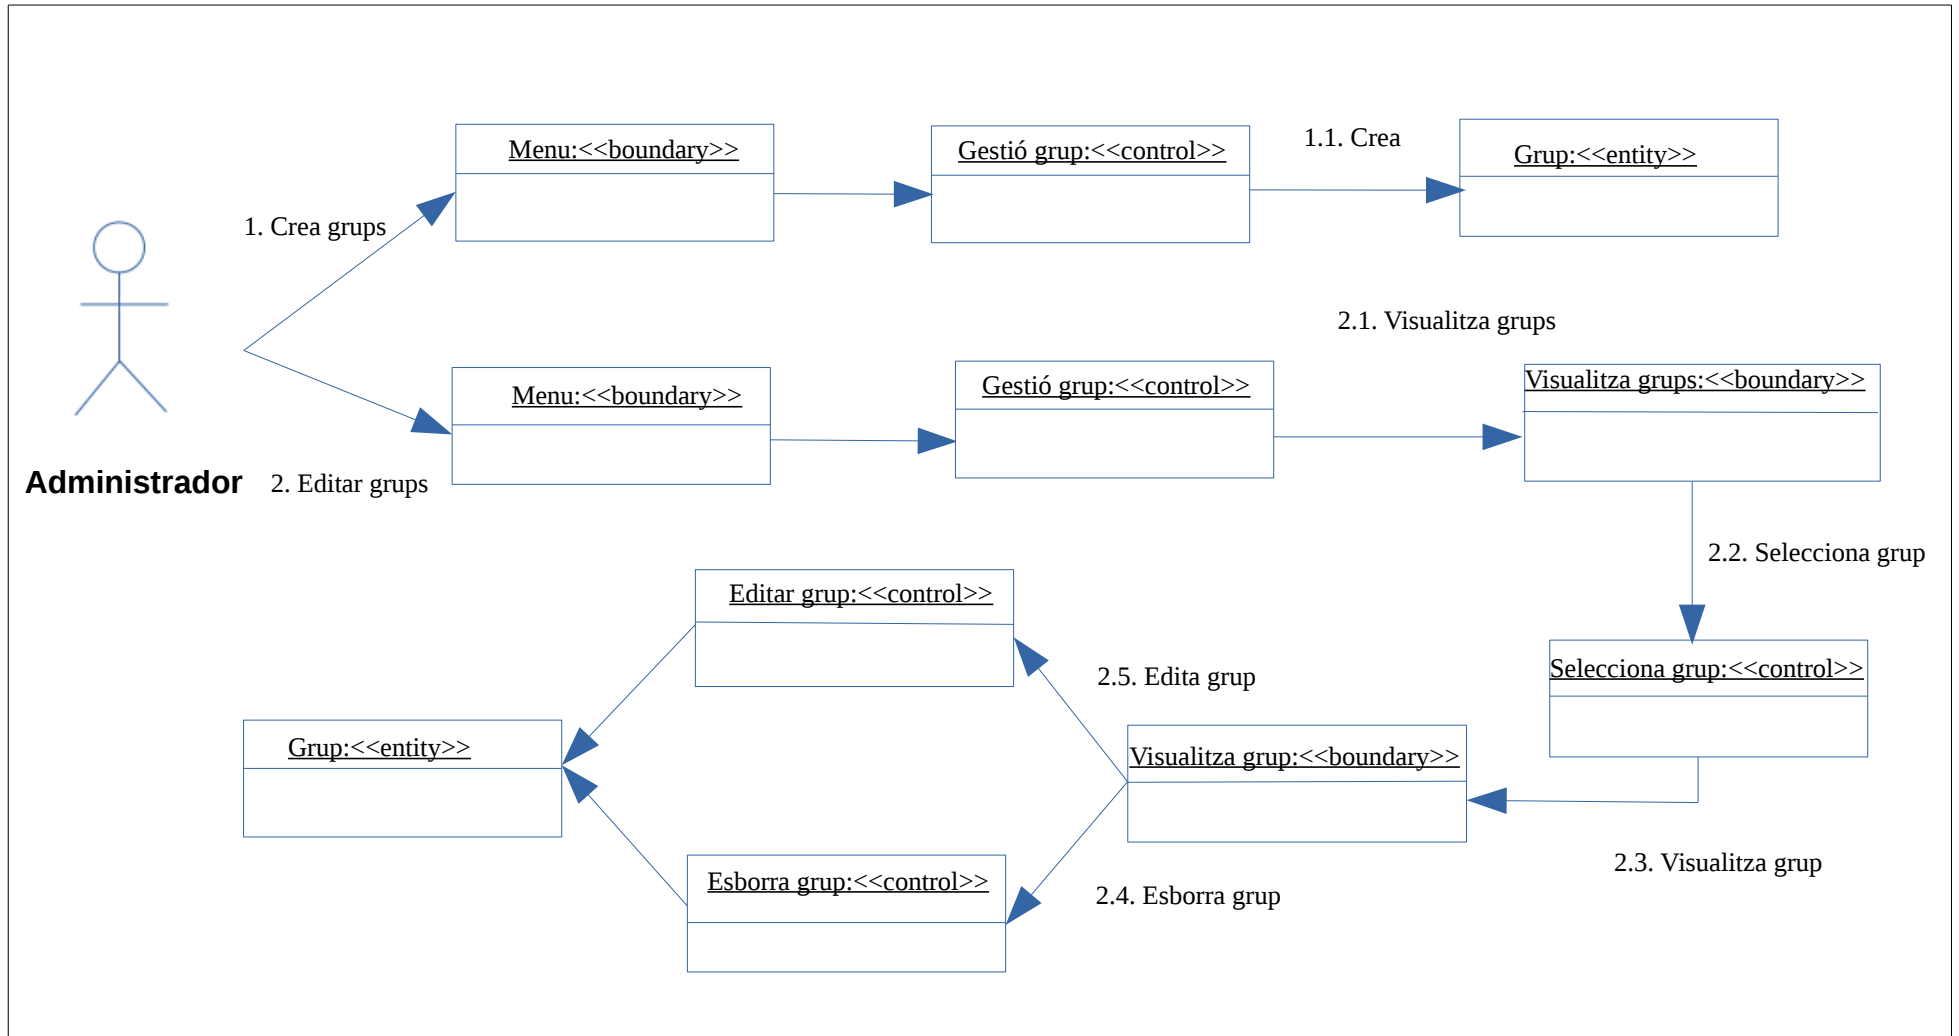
Menu:<<boundary>>

Gestió grup:<<control>>

1.1. Crea

Grup:<<entity>>

1. Crea grups

2.1. Visualitza grups

Menu:<<boundary>>

Gestió grup:<<control>>

Visualitza grups:<<boundary>>

Administrador

2. Editar grups

2.2. Selecciona grup

Editar grup:<<control>>

Selecciona grup:<<control>>

2.5. Edita grup

Grup:<<entity>>

Visualitza grup:<<boundary>>

2.3. Visualitza grup

Esborra grup:<<control>>

2.4. Esborra grup